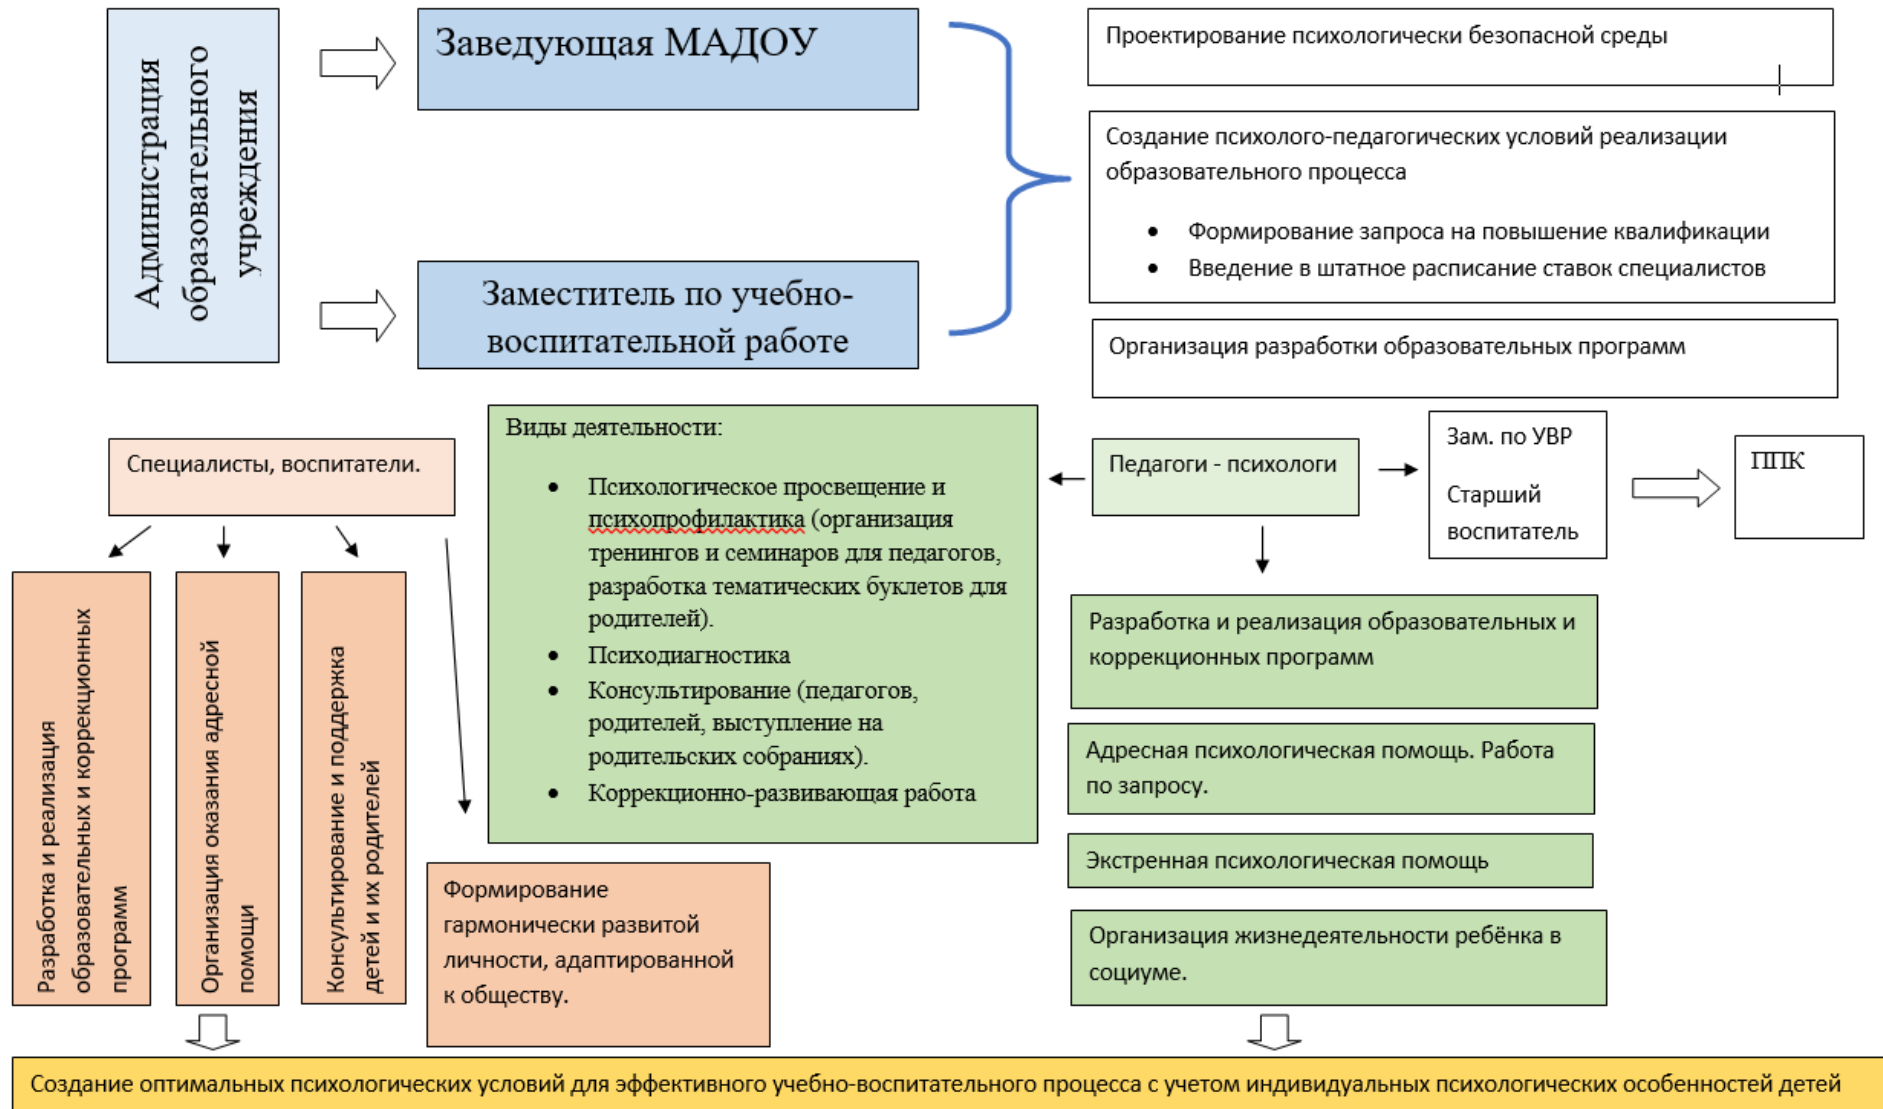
Администрация образовательного учреждения

Заведующая МАДОУ

Заместитель по учебно-воспитательной работе

Проектирование психологически безопасной среды

Создание психолого-педагогических условий реализации образовательного процесса

- Формирование запроса на повышение квалификации
- Введение в штатное расписание ставок специалистов

Организация разработки образовательных программ

Специалисты, воспитатели.

Разработка и реализация образовательных и коррекционных программ

Организация оказания адресной помощи

Консультирование и поддержка детей и их родителей

Виды деятельности:

- Психологическое просвещение и психопрофилактика (организация тренингов и семинаров для педагогов, разработка тематических буклетов для родителей).
- Психодиагностика
- Консультирование (педагогов, родителей, выступление на родительских собраниях).
- Коррекционно-развивающая работа

Формирование гармонически развитой личности, адаптированной к обществу.

Педагоги - психологи

Зам. по УВР

Старший воспитатель

ППК

Разработка и реализация образовательных и коррекционных программ

Адресная психологическая помощь. Работа по запросу.

Экстренная психологическая помощь

Организация жизнедеятельности ребёнка в социуме.

Создание оптимальных психологических условий для эффективного учебно-воспитательного процесса с учетом индивидуальных психологических особенностей детей